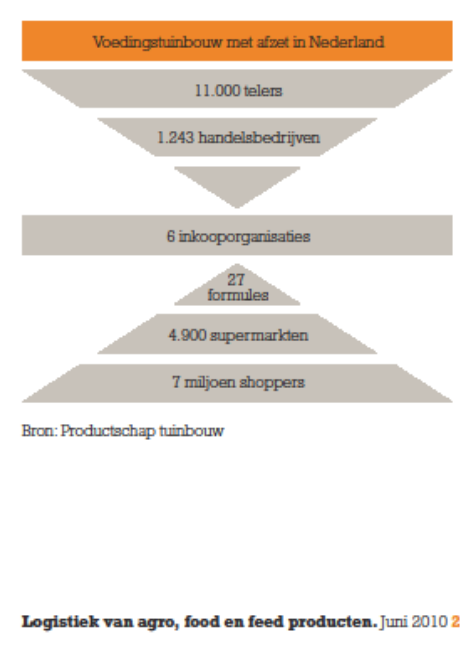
Voedingstuinbouw met afzet in Nederland

11.000 telers

1.243 handelsbedrijven

6 inkooporganisaties

27 formules

4.900 supermarkten

7 miljoen shoppers

Bron: Productschap tuinbouw

**Logistiek van agro, food en feed producten.** Juni 2010 2